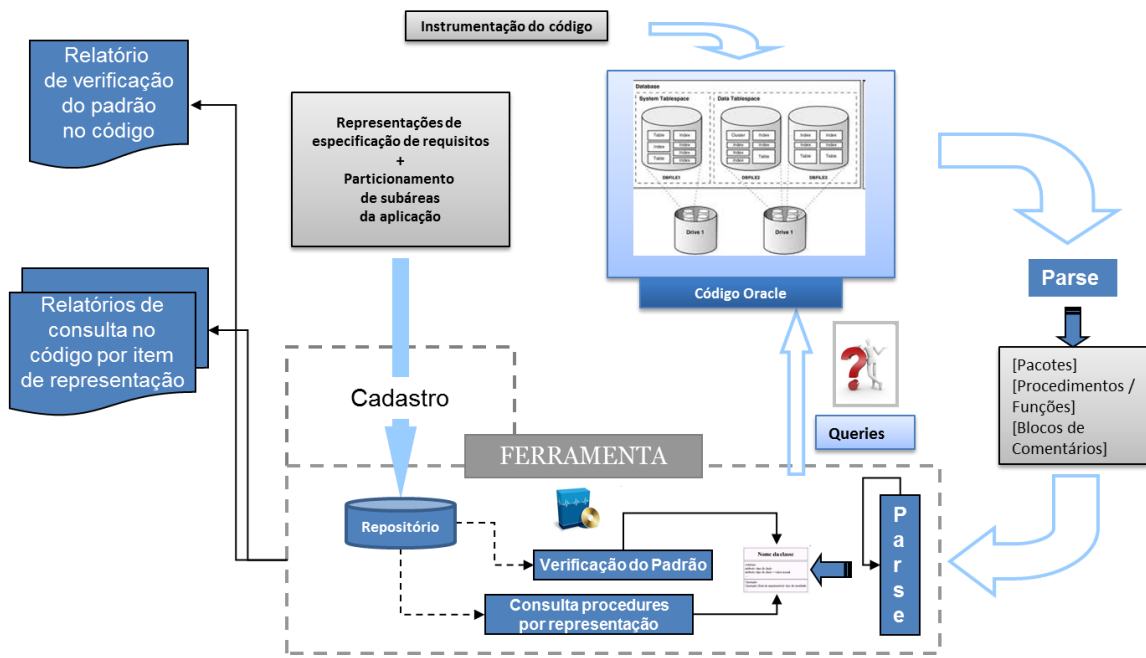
Instrumentação do código

Relatório de verificação do padrão no código

Representações de especificação de requisitos + Particionamento de subáreas da aplicação

Database
System Tablespace
Data Tablespace
Table
Index
Index
Index
Table
Index
DBFILE1
Cluster
Index
Index
Index
Index
Table
Index
Index
DBFILE2
Index
Index
Index
Table
Index
Table
DBFILE3
Drive 1
Drive 1

Código Oracle

Parse

Relatórios de consulta no código por item de representação

[Pacotes]
[Procedimentos / Funções]
[Blocos de Comentários]

Cadastro

Queries

FERRAMENTA

Repositório

Verificação do Padrão

Consulta procedures por representação

Nome da classe

P
a
r
s
e